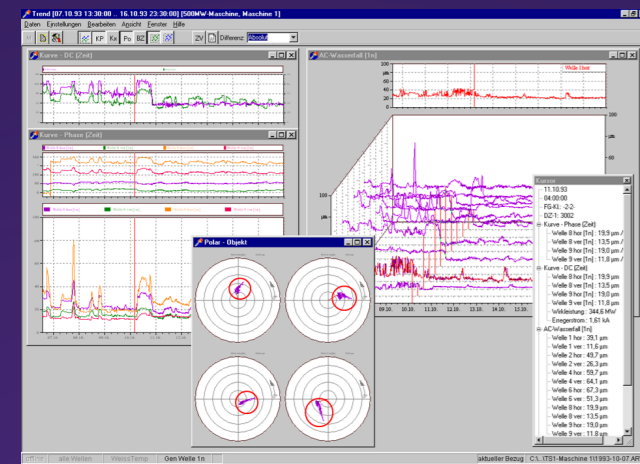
Trend [07.10.93 13:30:00 .. 16.10.93 23:30:00] [500MW-Maschine, Maschine 1]

Daten Einstellungen Bearbeiten Ansicht Fenster Hilfe

KP Ke Po BZ ZV Differenz: Absolut

Kurve - DC (Zeit)

Kurve - Phase (Zeit)

Polar - Objekt

AC-Wasserfall (1n)

Welle 1hor

09.10. 10.10. 11.10. 12.10. 13.10.

Kurve

11.10.93
04:00:00
FG-Kl.: -2-2-
DZ-1: 3002
Kurve - Phase (Zeit)
Welle 8 hor [1n] : 19,9 µm
Welle 8 ver [1n] : 13,5 µm
Welle 9 hor [1n] : 19,0 µm
Welle 9 ver [1n] : 11,8 µm
Kurve - DC (Zeit)
Welle 8 hor [1n] : 19,9 µm
Welle 8 ver [1n] : 13,5 µm
Welle 9 hor [1n] : 19,0 µm
Welle 9 ver [1n] : 11,8 µm
Wirkleistung : 344,6 MW
Erregerstrom : 1,61 kA
AC-Wasserfall [1n]
Welle 1 hor : 39,1 µm
Welle 1 ver : 11,6 µm
Welle 2 hor : 49,7 µm
Welle 2 ver : 26,3 µm
Welle 4 hor : 59,7 µm
Welle 4 ver : 64,1 µm
Welle 6 hor : 67,3 µm
Welle 6 ver : 51,3 µm
Welle 8 hor : 19,9 µm
Welle 8 ver : 13,5 µm
Welle 9 hor : 19,0 µm
Welle 9 ver : 11,8 µm

alle Wellen WelssTemp Gen Welle 1n aktueller Bezug C:\..\TS1-Maschine 1\1993-10-07 AR